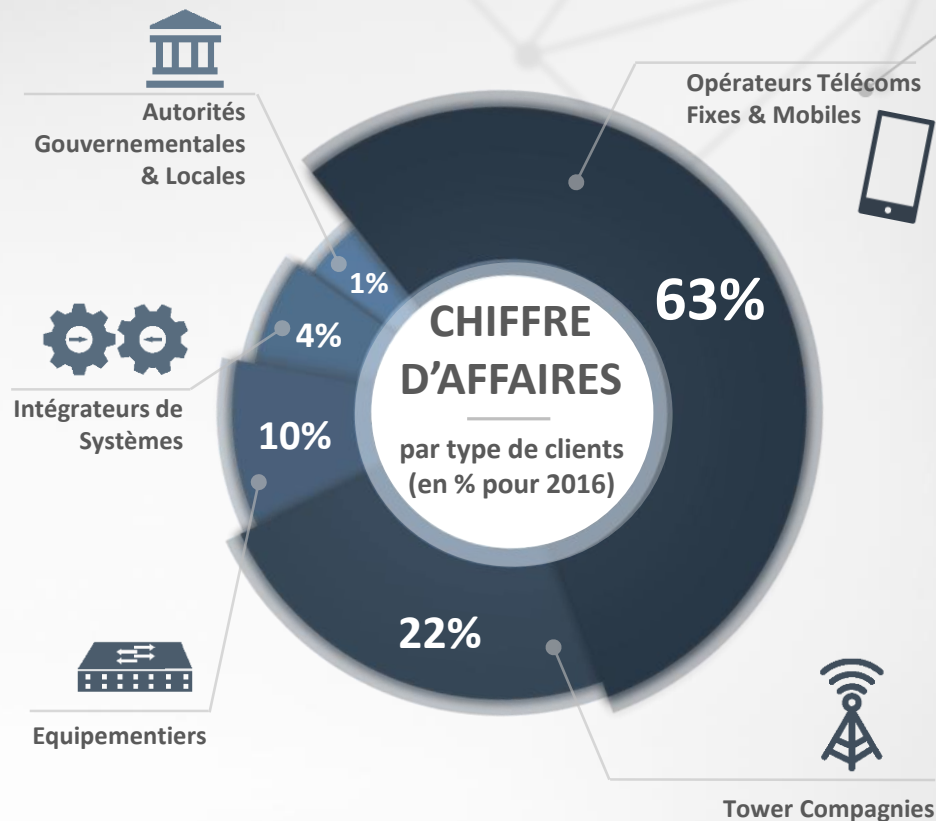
Autorités Gouvernementales & Locales

Opérateurs Télécoms Fixes & Mobiles

1%

4%

10%

63%

CHIFFRE D'AFFAIRES

par type de clients (en % pour 2016)

Intégrateurs de Systèmes

22%

Equipementiers

Tower Compagnies